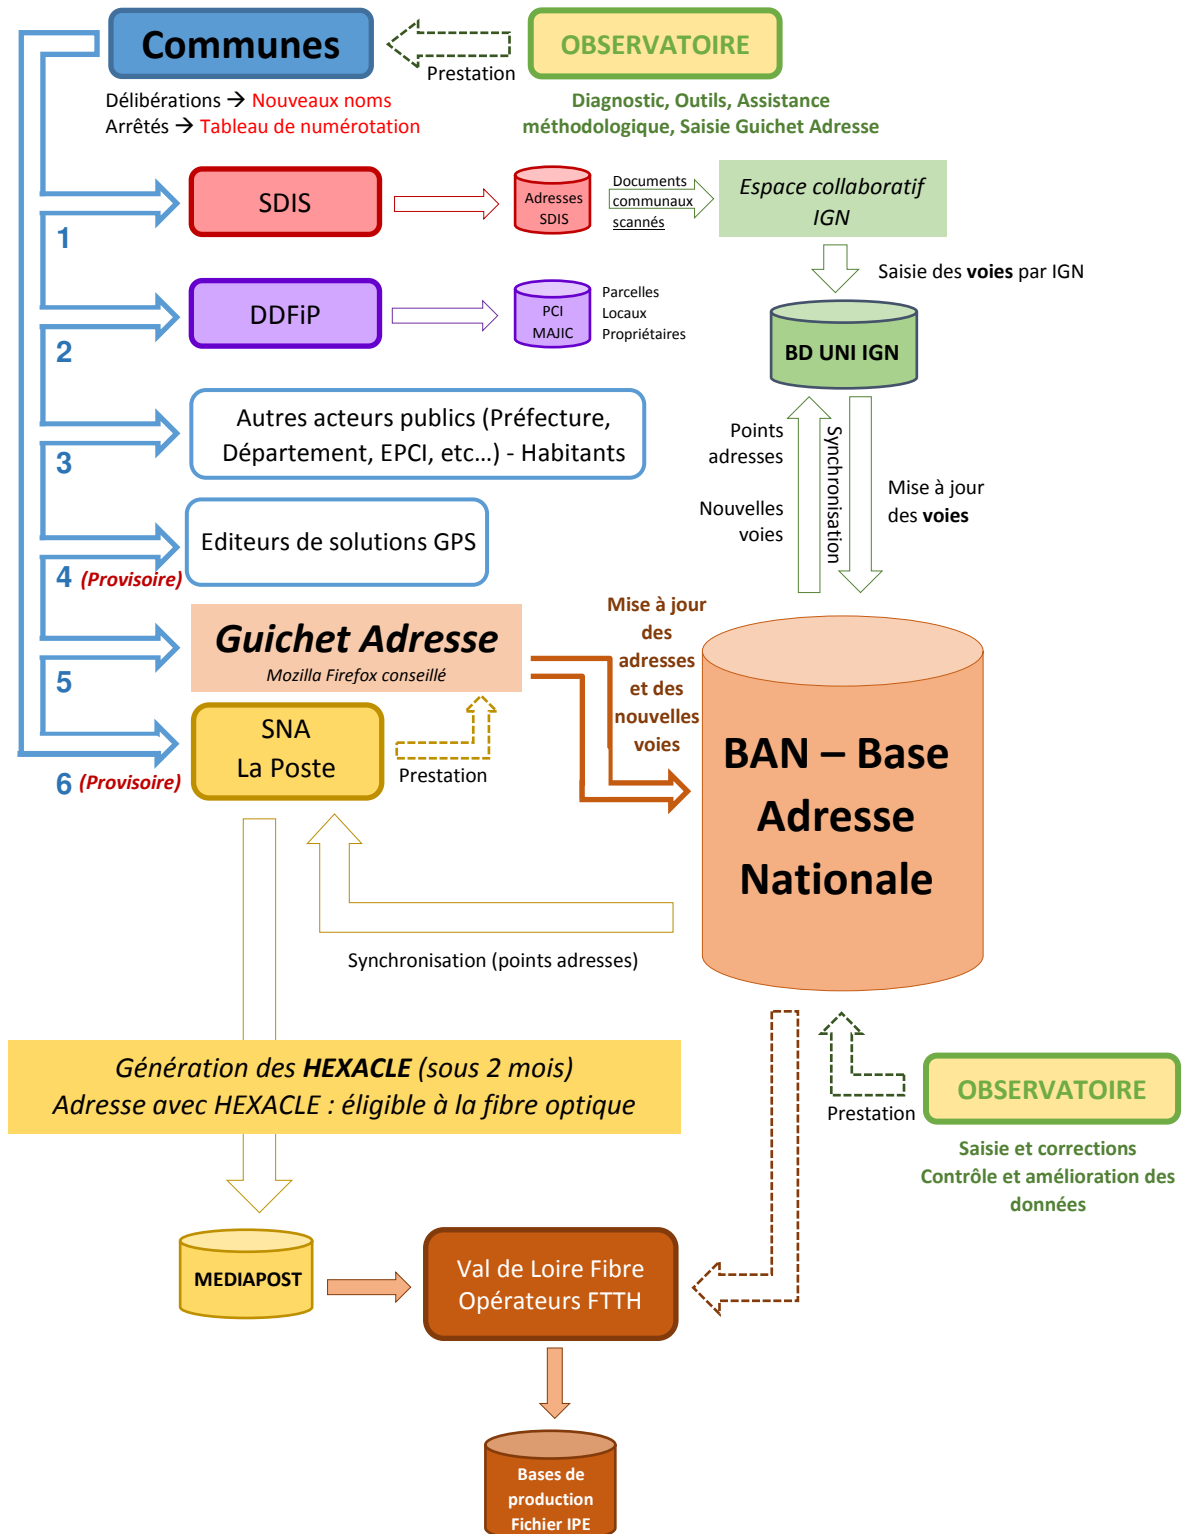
Communes

Prestation

OBSERVATOIRE

Délibérations → Nouveaux noms
Arrêtés → Tableau de numérotation

Diagnostic, Outils, Assistance méthodologique, Saisie Guichet Adresse

SDIS

Adresses SDIS

Documents communaux scannés

Espace collaboratif IGN

Saisie des voies par IGN

1

DDFiP

PCI MAJIC

Parcelles
Locaux
Propriétaires

BD UNI IGN

2

Autres acteurs publics (Préfecture, Département, EPCI, etc…) - Habitants

3

Points adresses

Synchronisation

Mise à jour des voies

Nouvelles voies

Editeurs de solutions GPS

4 (Provisoire)

Mise à jour des adresses et des nouvelles voies

Guichet Adresse
Mozilla Firefox conseillé

5

SNA
La Poste

Prestation

6 (Provisoire)

BAN – Base Adresse Nationale

Synchronisation (points adresses)

Génération des HEXACLE (sous 2 mois)
Adresse avec HEXACLE : éligible à la fibre optique

Prestation

OBSERVATOIRE

Saisie et corrections
Contrôle et amélioration des données

MEDIAPOST

Val de Loire Fibre
Opérateurs FTTH

Bases de production
Fichier IPE